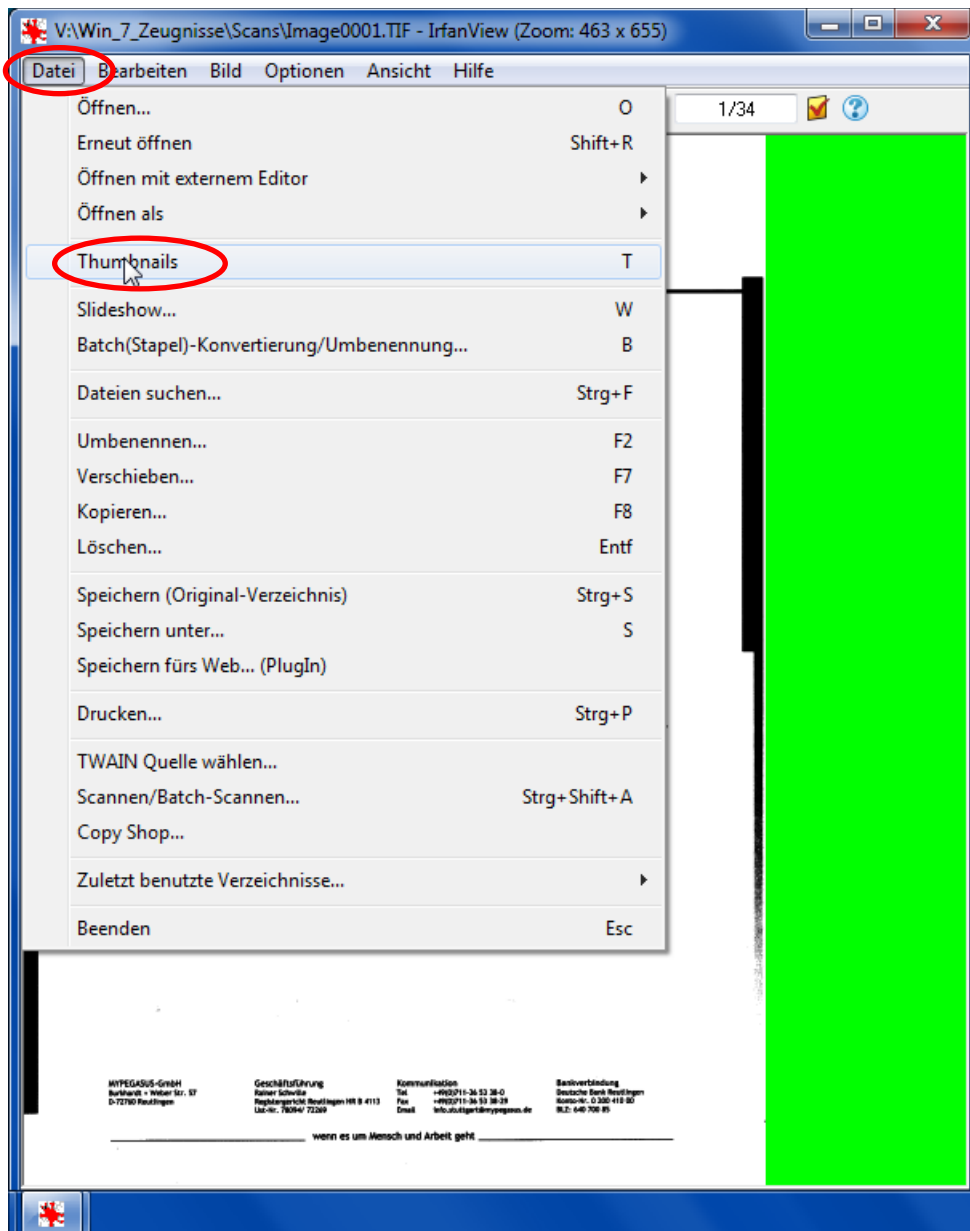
V:\Win_7_Zeugnisse\Scans\Image0001.TIF - IrfanView (Zoom: 463 x 655)

Datei Bearbeiten Bild Optionen Ansicht Hilfe

1/34

| | |
|---|---|
| Öffnen... | O |
| Erneut öffnen | Shift+R |
| Öffnen mit externem Editor | |
| Öffnen als | |
| Thumbnails | T |
| Slideshow... | W |
| Batch(Stapel)-Konvertierung/Umbenennung... | B |
| Dateien suchen... | Strg+F |
| Umbenennen... | F2 |
| Verschieben... | F7 |
| Kopieren... | F8 |
| Löschen... | Entf |
| Speichern (Original-Verzeichnis) | Strg+S |
| Speichern unter... | S |
| Speichern fürs Web... (PlugIn) | |
| Drucken... | Strg+P |
| TWAIN Quelle wählen... | |
| Scannen/Batch-Scannen... | Strg+Shift+A |
| Copy Shop... | |
| Zuletzt benutzte Verzeichnisse... | |
| Beenden | Esc |

MYPEGASUS-GmbH Burkhardt + Weber Str. 57 D-72760 Reutlingen

Geschäftsführung Rainer Schwilke Registergericht Reutlingen HR B 4113 Ust-Nr. 78094/ 72269

Kommunikation Tel +49(0)711-36 53 38-0 Fax +49(0)711-36 53 38-29 Email info.stuttgart@mypegasus.de

Bankverbindung Deutsche Bank Reutlingen Konto-Nr. 0 330 410 00 BLZ: 640 700 85

wenn es um Mensch und Arbeit geht